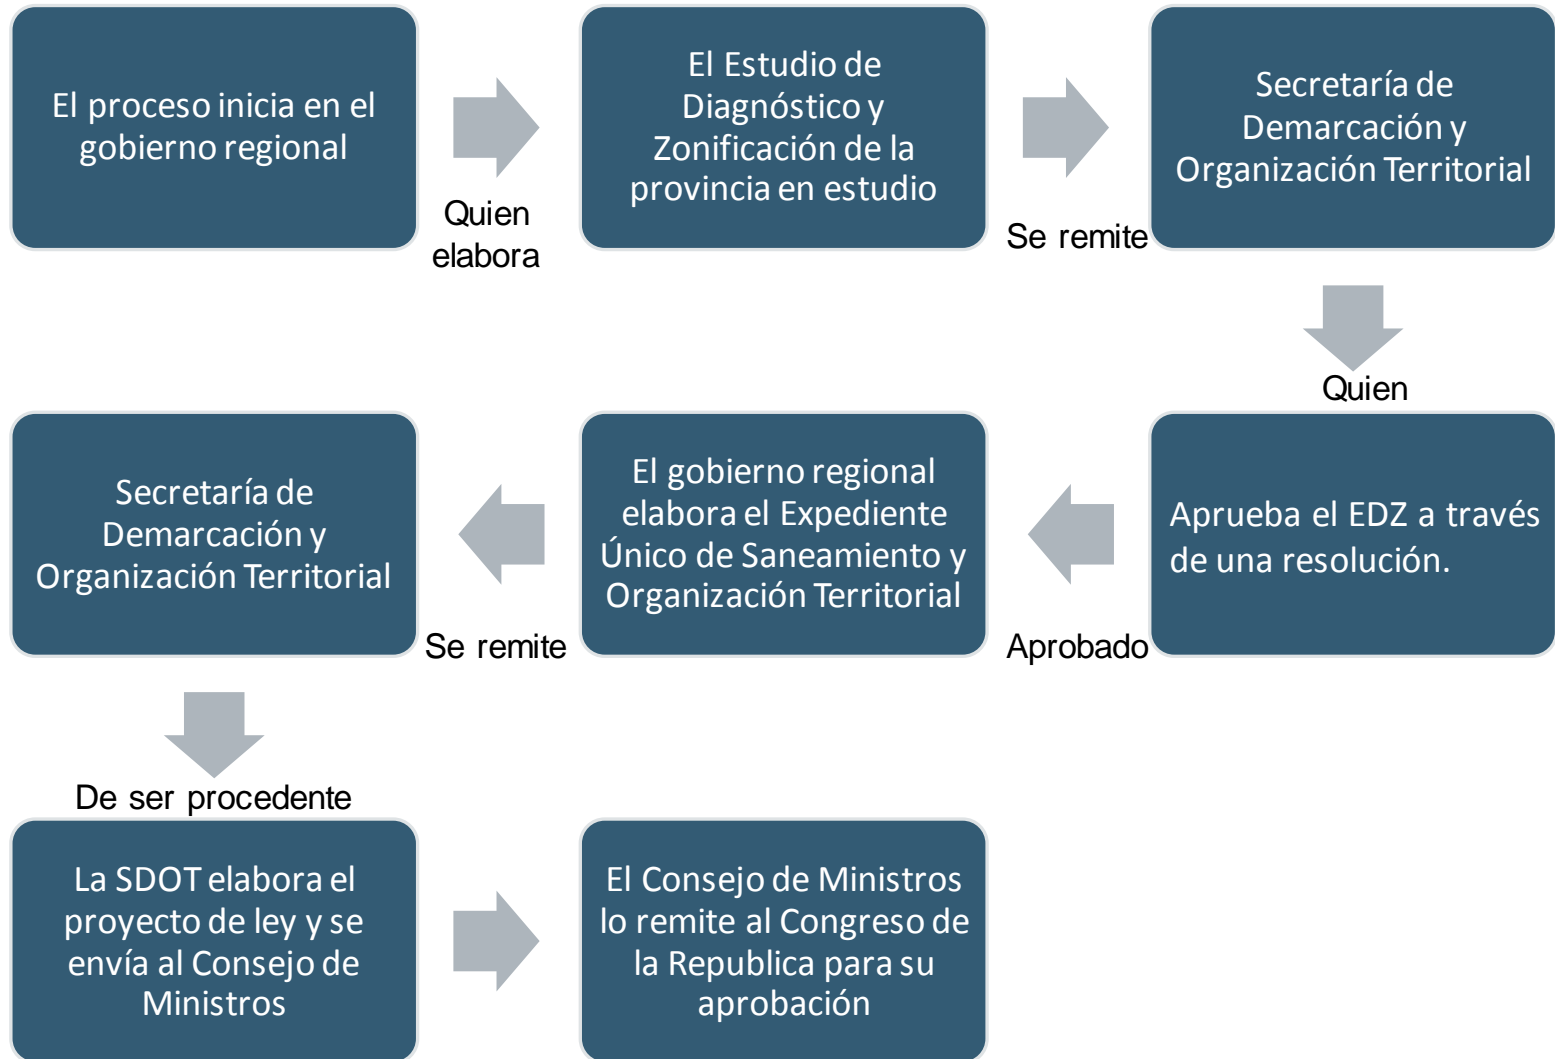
El proceso inicia en el gobierno regional

Quien elabora

El Estudio de Diagnóstico y Zonificación de la provincia en estudio

Se remite

Secretaría de Demarcación y Organización Territorial

Quien

Aprueba el EDZ a través de una resolución.

Aprobado

El gobierno regional elabora el Expediente Único de Saneamiento y Organización Territorial

Se remite

Secretaría de Demarcación y Organización Territorial

De ser procedente

La SDOT elabora el proyecto de ley y se envía al Consejo de Ministros

El Consejo de Ministros lo remite al Congreso de la Republica para su aprobación